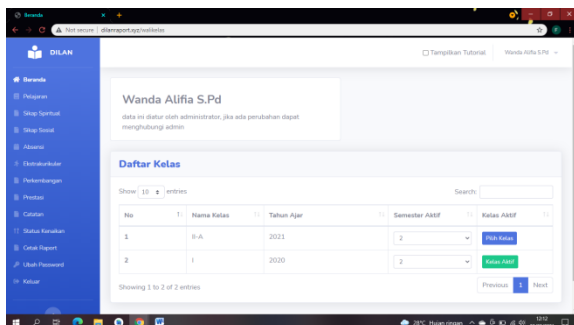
Beranda
Not secure | dilanraport.xyz/walikelas

DILAN

Beranda
Pelajaran
Sikap Spiritual
Sikap Sosial
Absensi
Ekstrakurikuler
Perkembangan
Prestasi
Catatan
Status Kenaikan
Cetak Raport
Ubah Password
Keluar

Tampilkan Tutorial
Wanda Alifia S.Pd

Wanda Alifia S.Pd

data ini diatur oleh administrator, jika ada perubahan dapat menghubungi admin

Daftar Kelas

Show 10 entries
Search:

| No | Nama Kelas | Tahun Ajar | Semester Aktif | Kelas Aktif |
|---|---|---|---|---|
| 1 | II-A | 2021 | 2 | Pilih Kelas |
| 2 | I | 2020 | 2 | Kelas Aktif |

Showing 1 to 2 of 2 entries
Previous 1 Next

28°C Hujan ringan
12:12